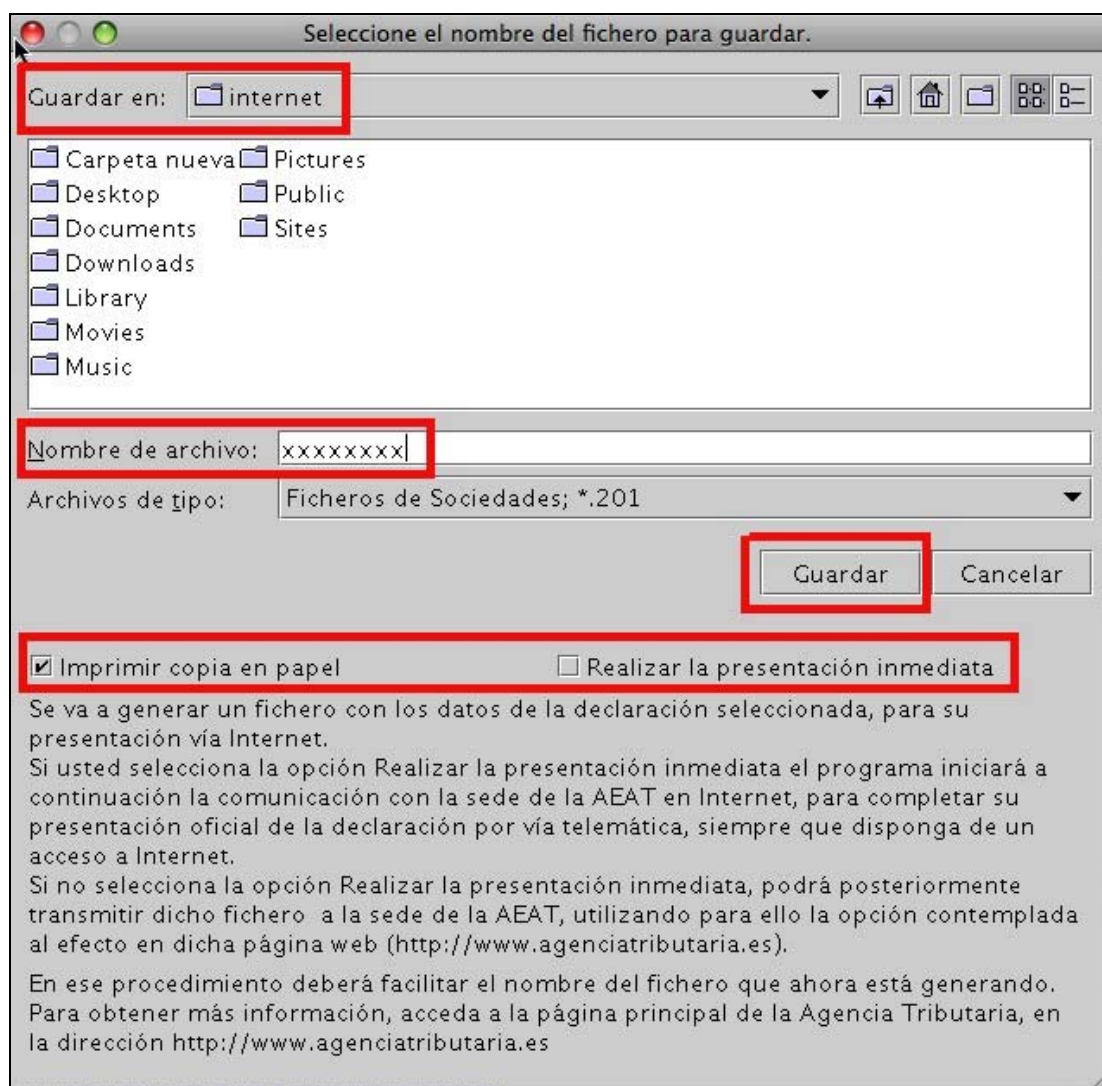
Seleccione el nombre del fichero para guardar.

Guardar en: internet

Carpeta nueva
Desktop
Documents
Downloads
Library
Movies
Music
Pictures
Public
Sites

Nombre de archivo: xxxxxxxx

Archivos de tipo: Ficheros de Sociedades; *.201

Guardar
Cancelar

Imprimir copia en papel
Realizar la presentación inmediata

Se va a generar un fichero con los datos de la declaración seleccionada, para su presentación vía Internet.
Si usted selecciona la opción Realizar la presentación inmediata el programa iniciará a continuación la comunicación con la sede de la AEAT en Internet, para completar su presentación oficial de la declaración por vía telemática, siempre que disponga de un acceso a Internet.
Si no selecciona la opción Realizar la presentación inmediata, podrá posteriormente transmitir dicho fichero a la sede de la AEAT, utilizando para ello la opción contemplada al efecto en dicha página web (http://www.agenciatributaria.es).

En ese procedimiento deberá facilitar el nombre del fichero que ahora está generando. Para obtener más información, acceda a la página principal de la Agencia Tributaria, en la dirección http://www.agenciatributaria.es